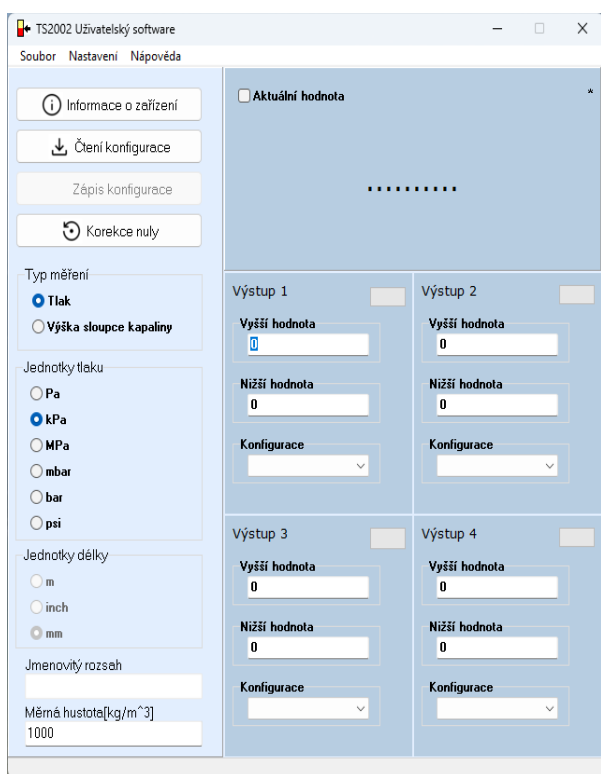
TS2002 Uživatelský software

Soubor Nastavení Nápověda

Informace o zařízení

Čtení konfigurace

Zápis konfigurace

Korekce nuly

Typ měření
Tlak
Výška sloupce kapaliny

Jednotky tlaku
Pa
kPa
MPa
mbar
bar
psi

Jednotky délky
m
inch
mm

Jmenovitý rozsah

Měrná hustota[kg/m^3]
1000

Aktuální hodnota

*

..........

Výstup 1
Vyšší hodnota
0
Nižší hodnota
0
Konfigurace

Výstup 2
Vyšší hodnota
0
Nižší hodnota
0
Konfigurace

Výstup 3
Vyšší hodnota
0
Nižší hodnota
0
Konfigurace

Výstup 4
Vyšší hodnota
0
Nižší hodnota
0
Konfigurace